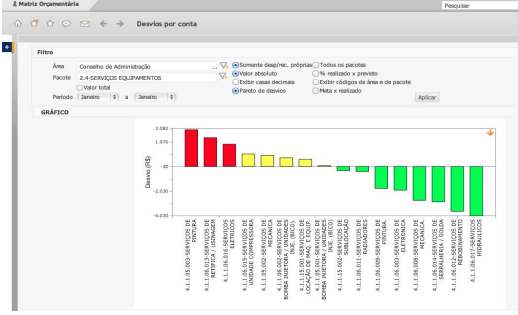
Matriz Orçamentária
Pesquisar
Desvios por conta
Filtro
Área Conselho de Administração
Pacote 2.4-SERVIÇOS EQUIPAMENTOS
Valor total
Período Janeiro a Janeiro
Somente desp/rec. próprias
Todos os pacotes
Valor absoluto
% realizado x previsto
Exibir casas decimais
Exibir códigos de área e de pacote
Pareto de desvios
Meta x realizado
Aplicar
GRÁFICO
3.092
1.970
10
-1.010
-3.030
Desvio (R$)
4.1.1.05.003-SERVIÇOS DE PINTURA
4.1.1.06.013-SERVIÇOS DE RETÍFICA / USINAGEM
4.1.1.06.016-SERVIÇOS ELÉTRICOS
4.1.1.06.015-SERVIÇOS DE UNIDADE COMPRESSORA
4.1.1.05.002-SERVIÇOS DE MECÂNICA
4.1.1.06.002-SERVIÇOS DE BOMBA INJETORA / UNIDADES INJE. (BICO)
4.1.1.15.001-SERVIÇOS DE LOCAÇÃO DE MÁQ. E EQUIP.
4.1.1.05.001-SERVIÇOS DE BOMBA INJETORA / UNIDADES INJE. (BICO)
4.1.1.15.002-SERVIÇOS DE LUBRIFICAÇÃO
4.1.1.06.011-SERVIÇOS DE RADIADORES
4.1.1.06.009-SERVIÇOS DE PINTURA
4.1.1.06.003-SERVIÇOS DE ELETRÔNICA
4.1.1.06.008-SERVIÇOS DE MECÂNICA
4.1.1.06.014-SERVIÇOS DE SERRALHERIA / SOLDA
4.1.1.06.012-SERVIÇOS DE REBOBINAMENTO
4.1.1.06.017-SERVIÇOS HIDRÁULICOS